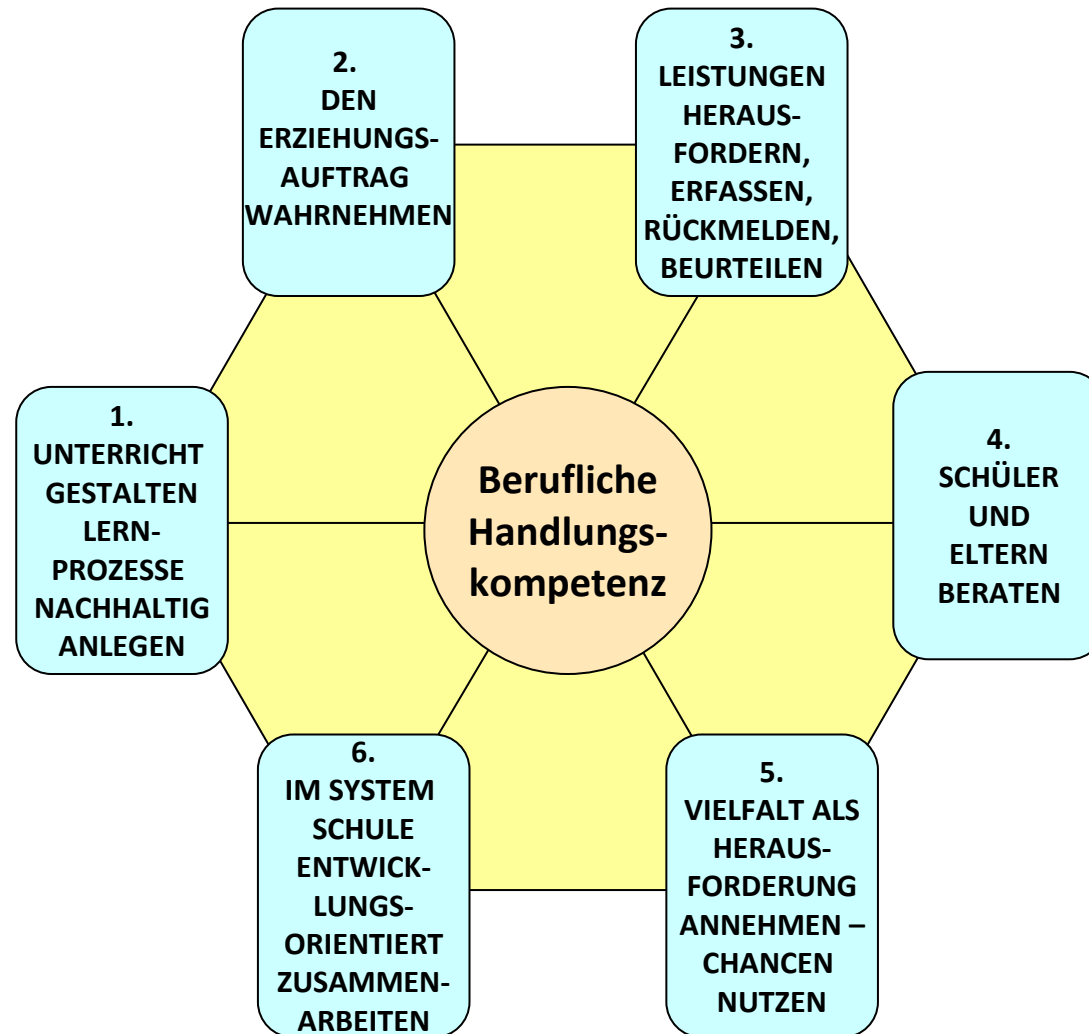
Berufliche Handlungskompetenz

1.
UNTERRICHT GESTALTEN LERNPROZESSE NACHHALTIG ANLEGEN

2.
DEN ERZIEHUNGSAUFTRAG WAHRNEHMEN

3.
LEISTUNGEN HERAUSFORDERN, ERFASSEN, RÜCKMELDEN, BEURTEILEN

4.
SCHÜLER UND ELTERN BERATEN

5.
VIELFALT ALS HERAUSFORDERUNG ANNEHMEN – CHANCEN NUTZEN

6.
IM SYSTEM SCHULE ENTWICKLUNGSORIENTIERT ZUSAMMENARBEITEN